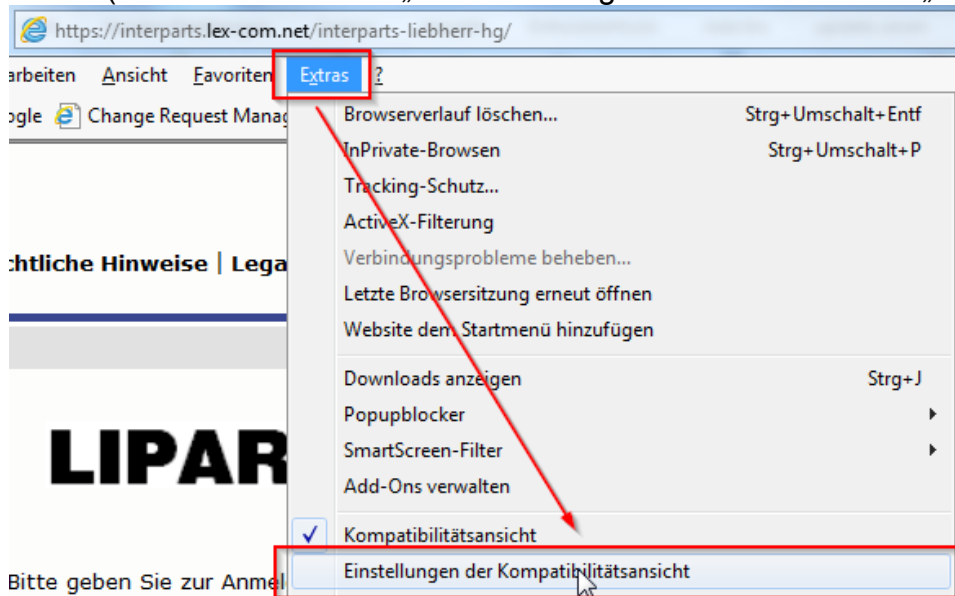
https://interparts.lex-com.net/interparts-liebherr-hg/

arbeiten Ansicht Favoriten Extras ?

ogle Change Request Manag

Browserverlauf löschen... Strg+Umschalt+Entf
InPrivate-Browsen Strg+Umschalt+P
Tracking-Schutz...
ActiveX-Filterung
Verbindungsprobleme beheben...
Letzte Browsersitzung erneut öffnen
Website dem Startmenü hinzufügen
Downloads anzeigen Strg+J
Popupblocker
SmartScreen-Filter
Add-Ons verwalten
Kompatibilitätsansicht
Einstellungen der Kompatibilitätsansicht

chtliche Hinweise | Lega

LIPAR

Bitte geben Sie zur Anmel